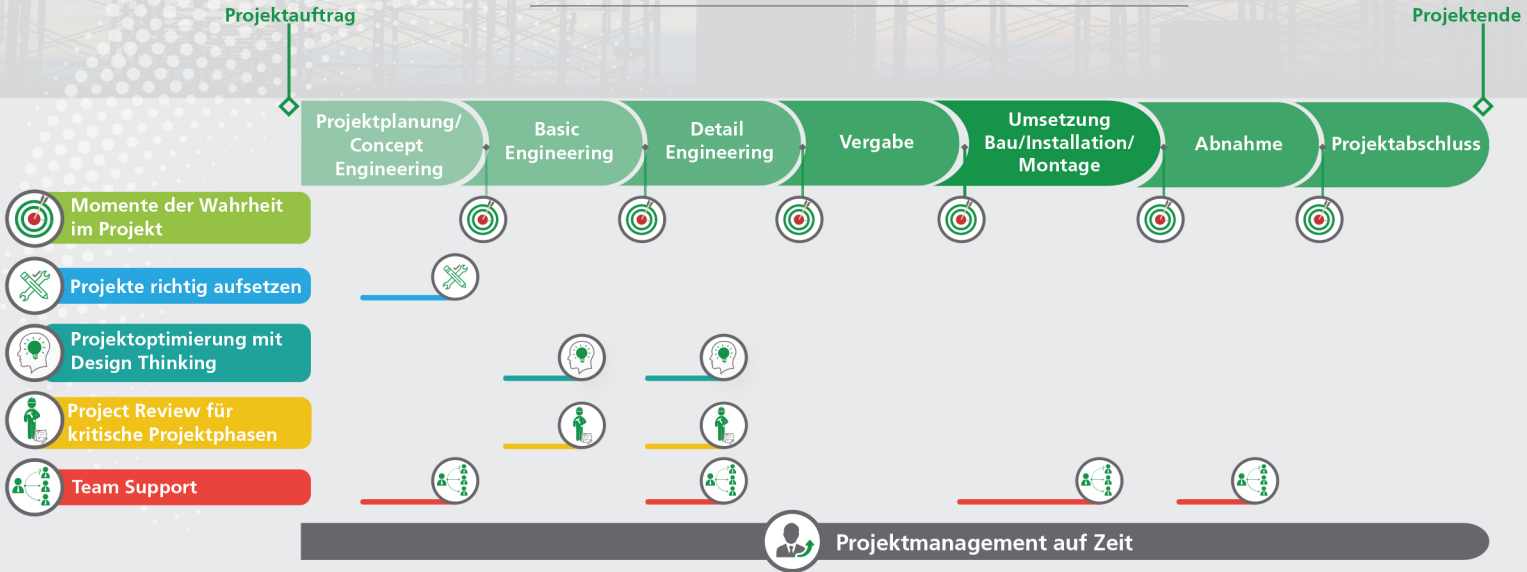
Projektauftrag

Projektende

Projektplanung/ Concept Engineering

Basic Engineering

Detail Engineering

Vergabe

Umsetzung Bau/Installation/ Montage

Abnahme

Projektabschluss

Momente der Wahrheit im Projekt

Projekte richtig aufsetzen

Projektoptimierung mit Design Thinking

Project Review für kritische Projektphasen

Team Support

Projektmanagement auf Zeit